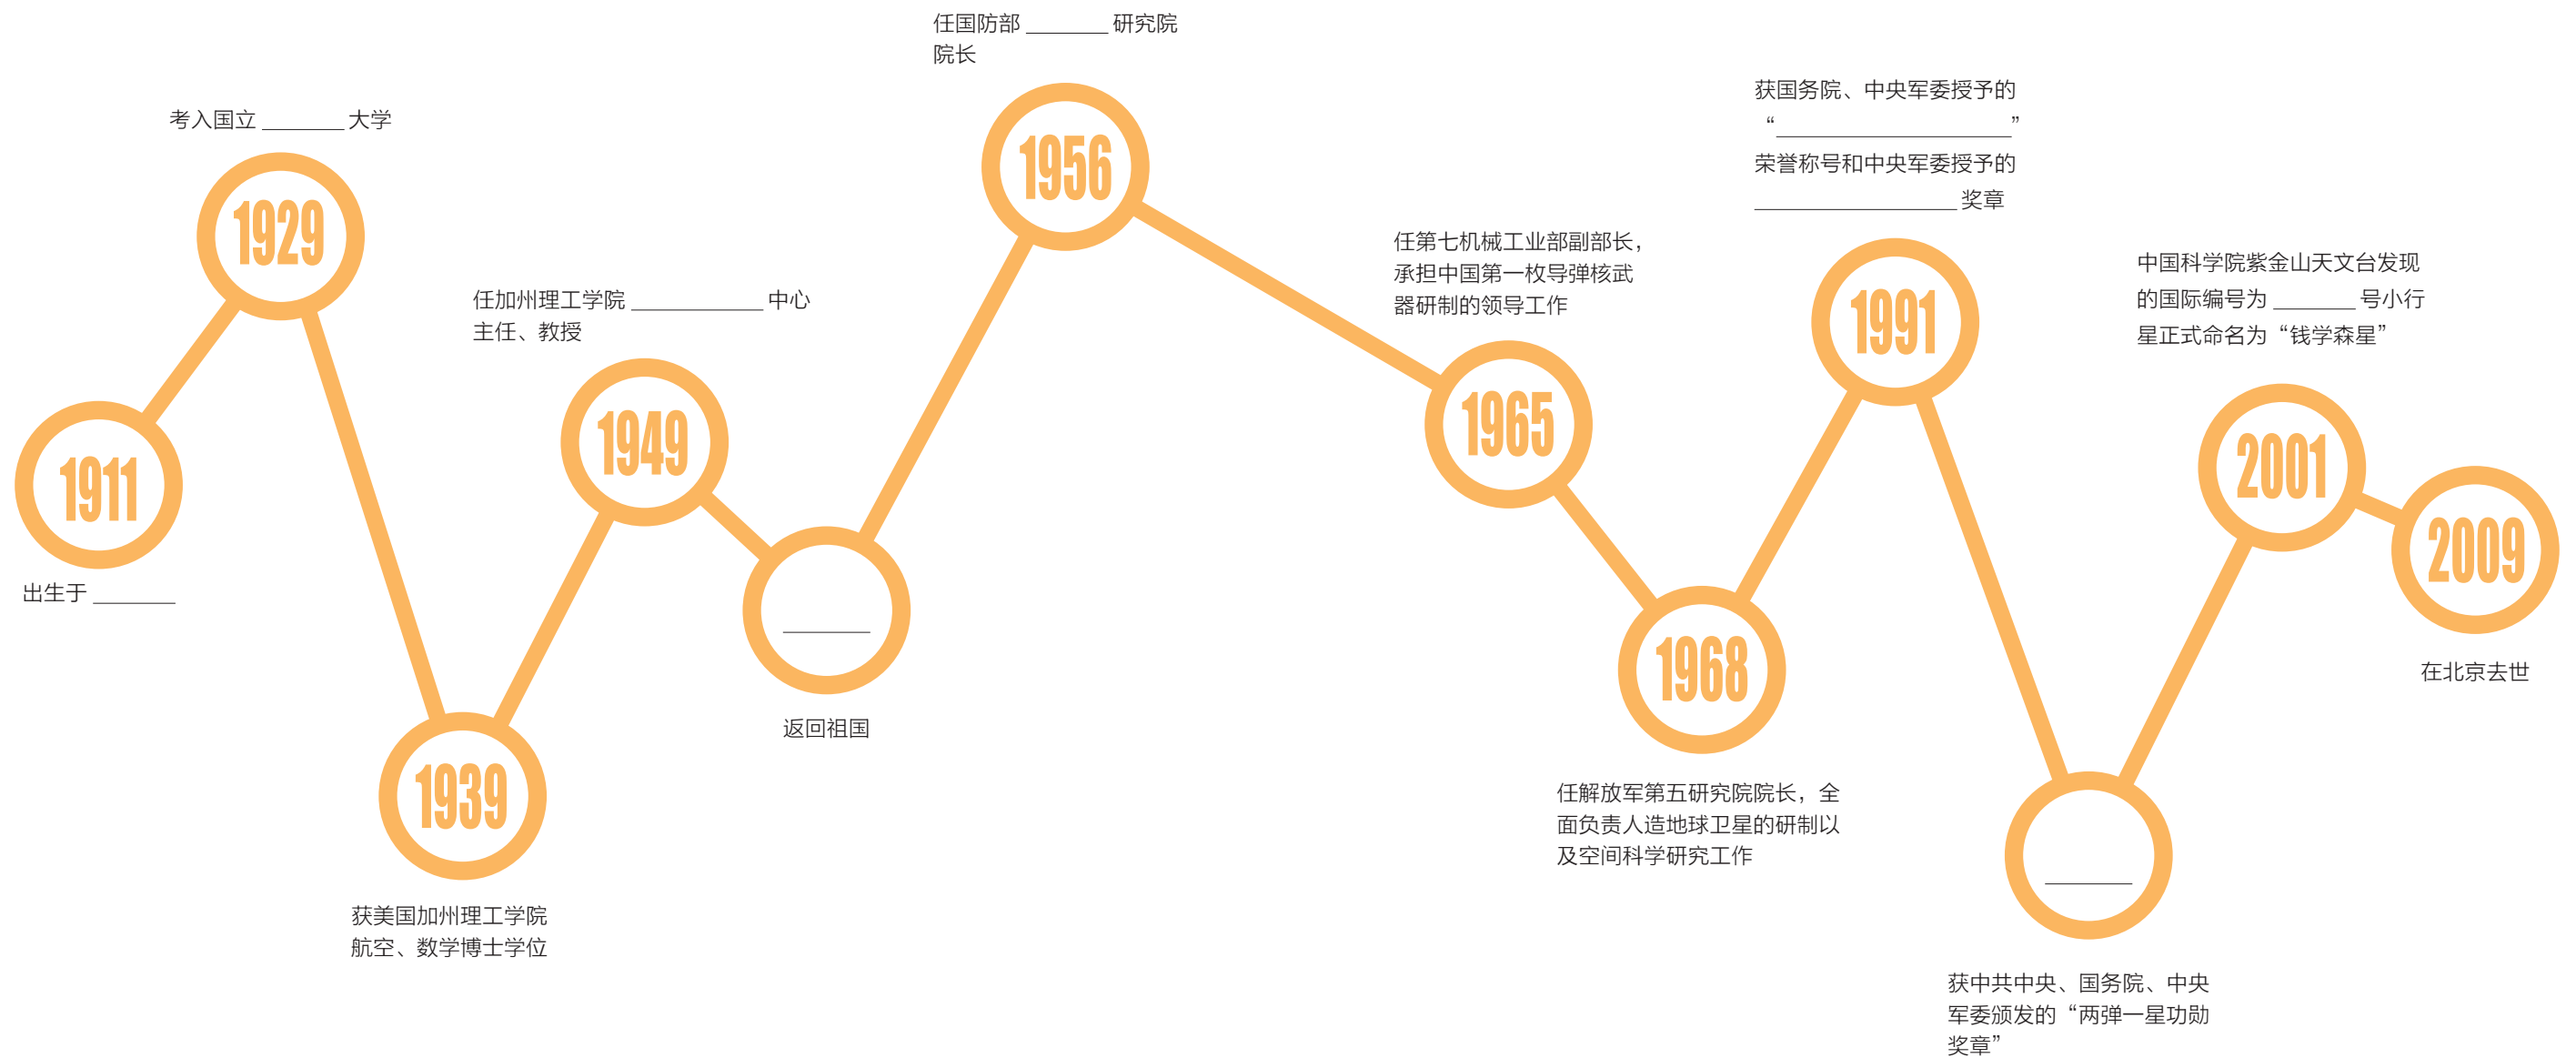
1911
出生于 ______

1929
考入国立 ______ 大学

1939
获美国加州理工学院航空、数学博士学位

1949
任加州理工学院 __________ 中心主任、教授

______
返回祖国

1956
任国防部 ______ 研究院院长

1965
任第七机械工业部副部长，承担中国第一枚导弹核武器研制的领导工作

1968
任解放军第五研究院院长，全面负责人造地球卫星的研制以及空间科学研究工作

1991
获国务院、中央军委授予的“________________”荣誉称号和中央军委授予的 ________________ 奖章

______
获中共中央、国务院、中央军委颁发的“两弹一星功勋奖章”

2001
中国科学院紫金山天文台发现的国际编号为 ______ 号小行星正式命名为“钱学森星”

2009
在北京去世